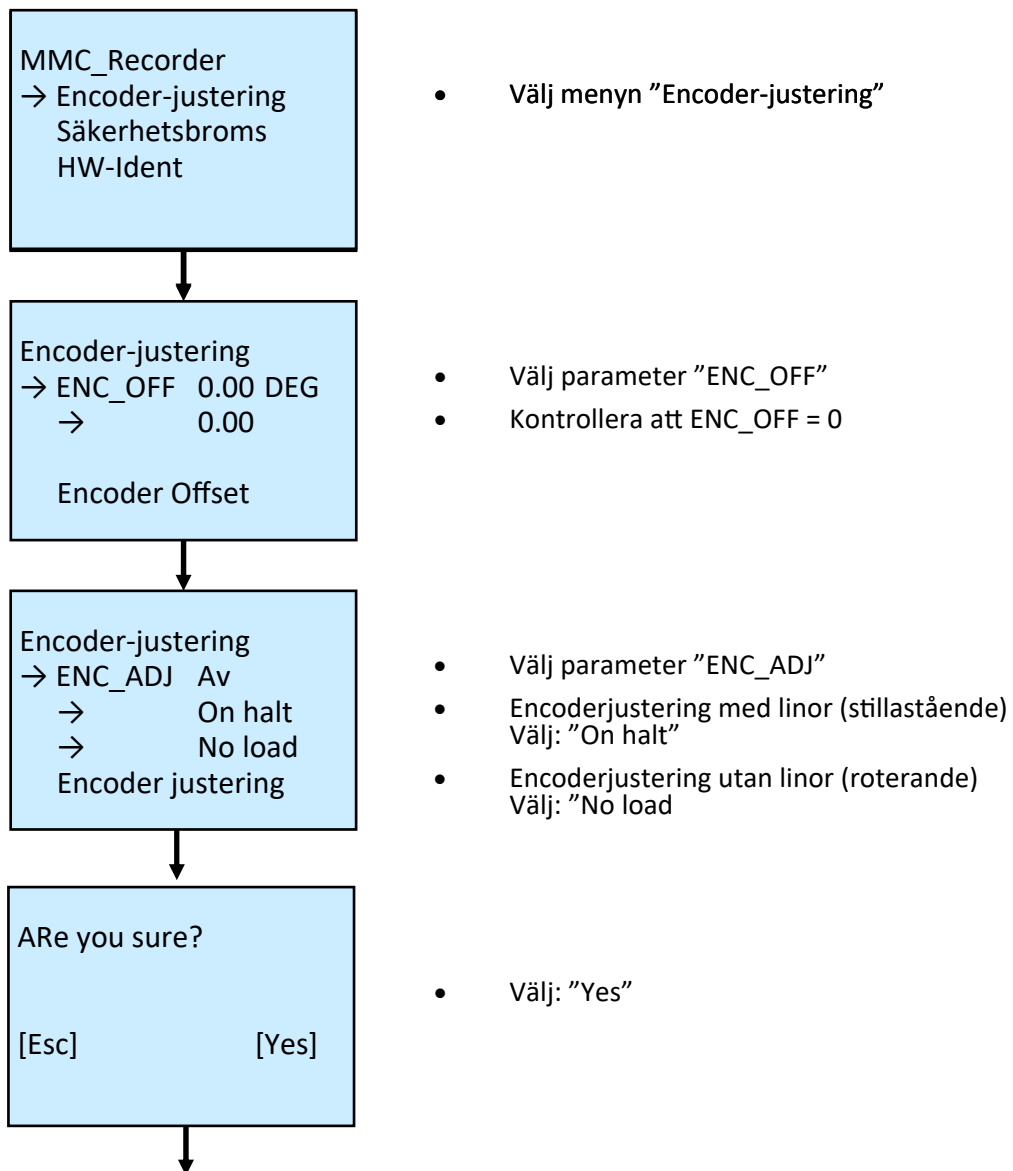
MMC_Recorder
→ Encoder-justering
Säkerhetsbroms
HW-Ident

• Välj menyn ”Encoder-justering”

Encoder-justering
→ ENC_OFF 0.00 DEG
→ 0.00

Encoder Offset

• Välj parameter ”ENC_OFF”
• Kontrollera att ENC_OFF = 0

Encoder-justering
→ ENC_ADJ Av
→ On halt
→ No load
Encoder justering

• Välj parameter ”ENC_ADJ”
• Encoderjustering med linor (stillastående) Välj: ”On halt”
• Encoderjustering utan linor (roterande) Välj: ”No load

ARe you sure?

[Esc] [Yes]

• Välj: ”Yes”